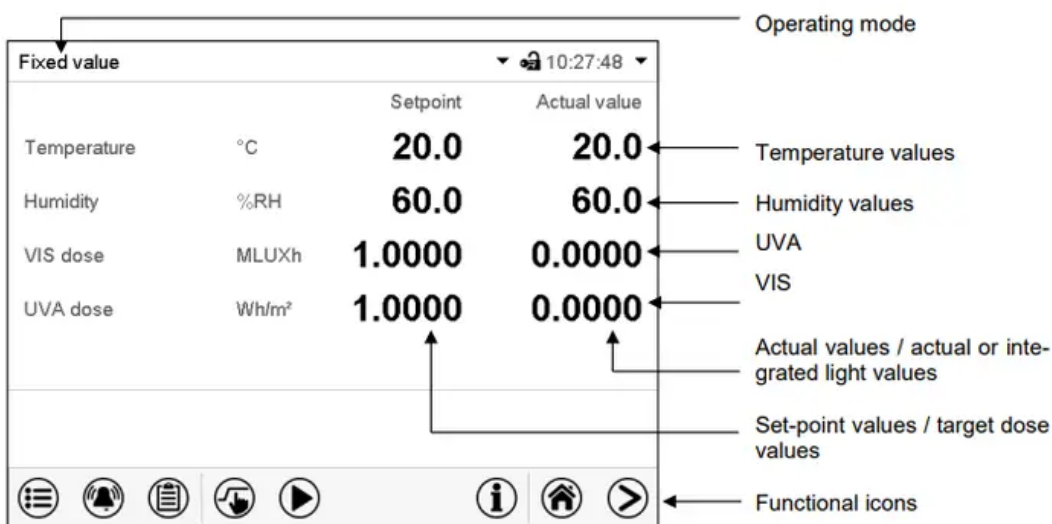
Operating mode

Fixed value

10:27:48

| | | Setpoint | Actual value |
|---|---|---|---|
| Temperature | °C | 20.0 | 20.0 |
| Humidity | %RH | 60.0 | 60.0 |
| VIS dose | MLUXh | 1.0000 | 0.0000 |
| UVA dose | Wh/m² | 1.0000 | 0.0000 |

Temperature values

Humidity values

UVA

VIS

Actual values / actual or integrated light values

Set-point values / target dose values

Functional icons